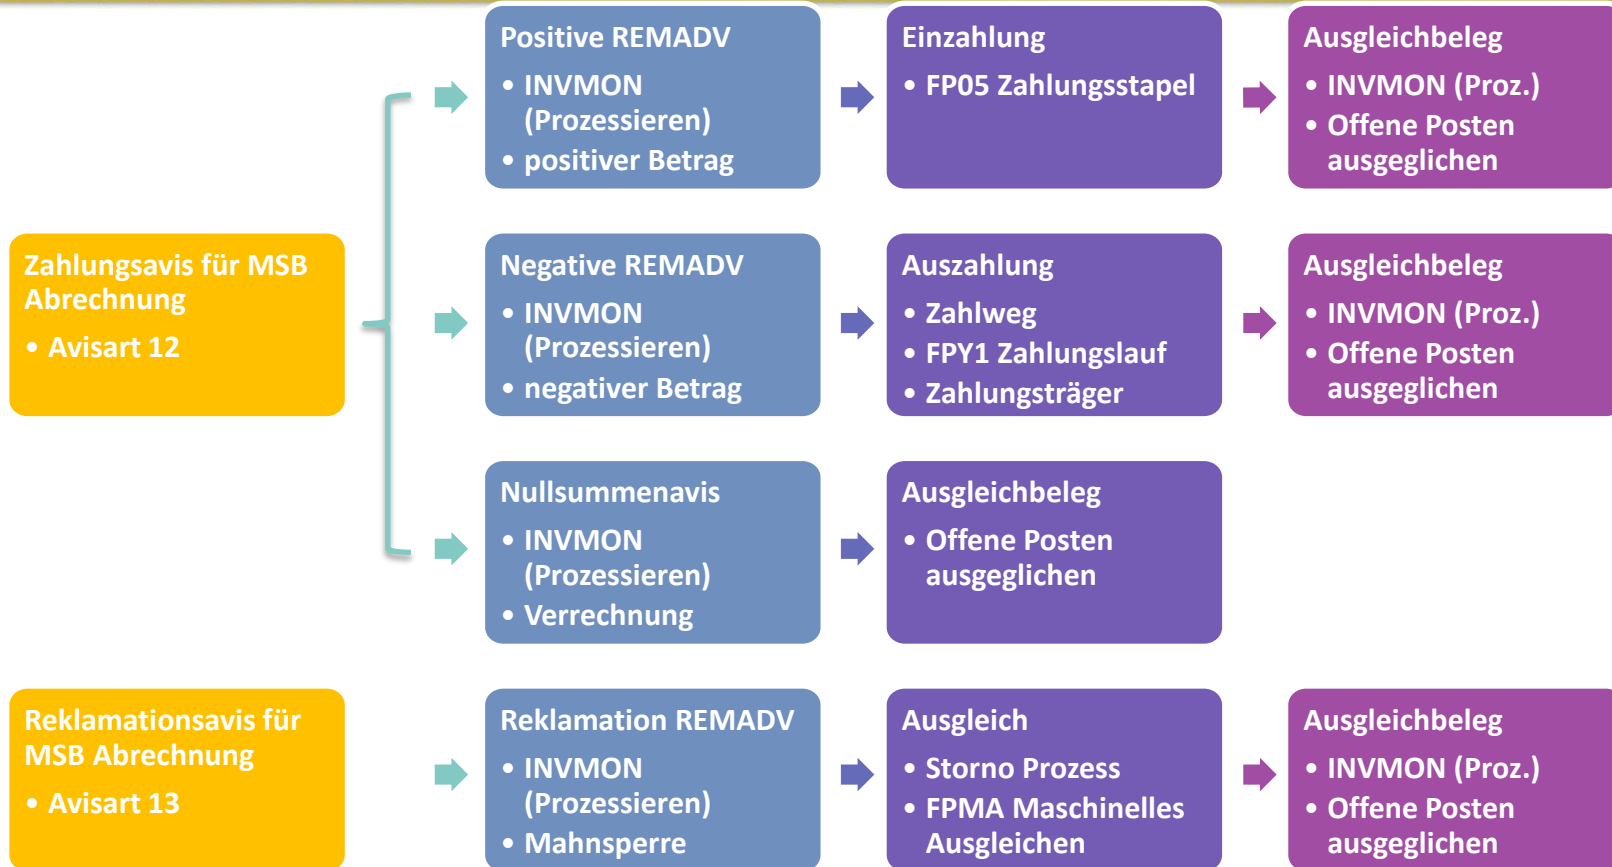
Zahlungsavis für MSB Abrechnung
- Avisart 12

Positive REMADV
- INVMON (Prozessieren)
- positiver Betrag

Einzahlung
- FP05 Zahlungsstapel

Ausgleichbeleg
- INVMON (Proz.)
- Offene Posten ausgeglichen

Negative REMADV
- INVMON (Prozessieren)
- negativer Betrag

Auszahlung
- Zahlweg
- FPY1 Zahlungslauf
- Zahlungsträger

Ausgleichbeleg
- INVMON (Proz.)
- Offene Posten ausgeglichen

Nullsummenavis
- INVMON (Prozessieren)
- Verrechnung

Ausgleichbeleg
- Offene Posten ausgeglichen

Reklamationsavis für MSB Abrechnung
- Avisart 13

Reklamation REMADV
- INVMON (Prozessieren)
- Mahnsperre

Ausgleich
- Storno Prozess
- FPMA Maschinelles Ausgleichen

Ausgleichbeleg
- INVMON (Proz.)
- Offene Posten ausgeglichen